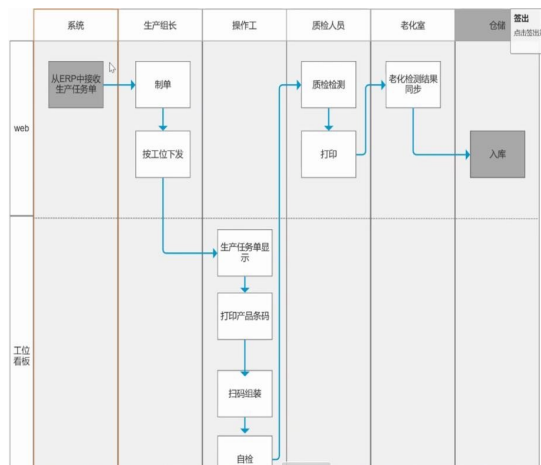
系统

生产组长

操作工

质检人员

老化室

仓储

签出
点击签出后

web

从ERP中接收生产任务单

制单

按工位下发

质检检测

打印

老化检测结果同步

入库

工位看板

生产任务单显示

打印产品条码

扫码组装

自检